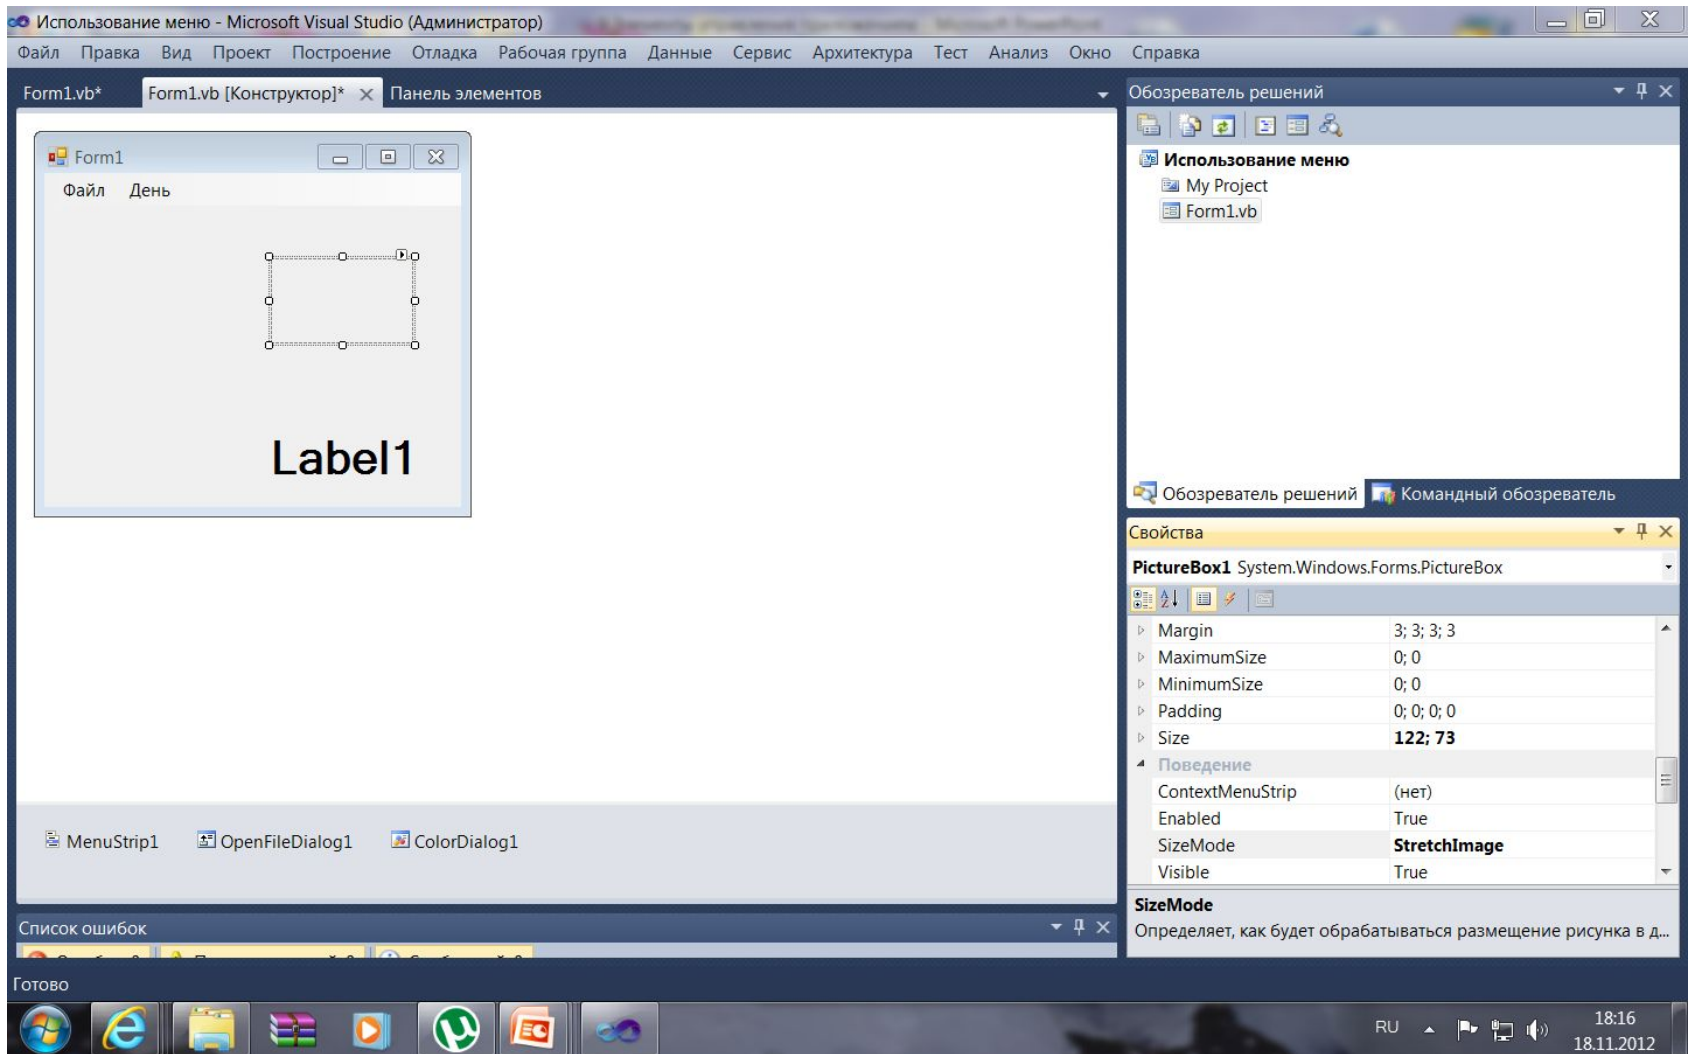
Использование меню - Microsoft Visual Studio (Администратор)

Файл Правка Вид Проект Построение Отладка Рабочая группа Данные Сервис Архитектура Тест Анализ Окно Справка

Form1.vb* Form1.vb [Конструктор]* Панель элементов

Form1

Файл День

Label1

MenuStrip1 OpenFileDialog1 ColorDialog1

Обозреватель решений

Использование меню
My Project
Form1.vb

Обозреватель решений Командный обозреватель

Свойства

PictureBox1 System.Windows.Forms.PictureBox

| | |
|---|---|
| Margin | 3; 3; 3; 3 |
| MaximumSize | 0; 0 |
| MinimumSize | 0; 0 |
| Padding | 0; 0; 0; 0 |
| Size | 122; 73 |
| Поведение | |
| ContextMenuStrip | (нет) |
| Enabled | True |
| SizeMode | StretchImage |
| Visible | True |

SizeMode
Определяет, как будет обрабатываться размещение рисунка в д...

Список ошибок

Готово

RU 18:16 18.11.2012